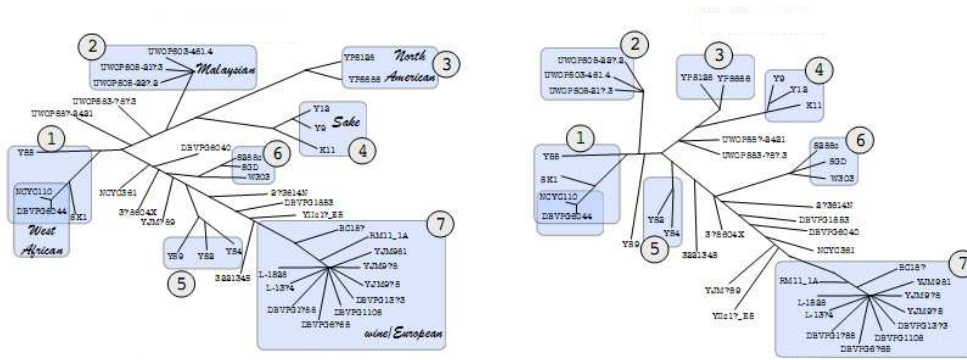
2
UWOPS03-461.4
UWOPS05-217.3
Malaysian
UWOPS05-227.2
UWOPS83-787.3
UWOPS87-2421
YPS128
North American
YPS606
3
1
Y55
Y12
Sake
Y9
K11
4
DBVPG6040
6
S288c
SGD
W303
NCYC361
378604X
YJM789
273614N
DBVPG1853
YIIc17_E5
NCYC110
DBVPG6044
SK1
West African
7
BC187
RM11_1A
YJM981
YJM978
YJM975
DBVPG1373
DBVPG1106
DBVPG6765
DBVPG1788
L-1528
L-1374
322134S
Y59
YS2
YS4
5
wine/European

2
UWOPS05-227.2
UWOPS03-461.4
UWOPS05-217.3
3
YPS128
YPS606
4
Y9
Y12
K11
UWOPS87-2421
UWOPS83-787.3
6
S288c
SGD
W303
1
Y55
SK1
NCYC110
DBVPG6044
YS2
YS4
5
Y59
322134S
378604X
273614N
DBVPG1853
DBVPG6040
NCYC361
YJM789
YIIc17_E5
7
RM11_1A
BC187
YJM981
YJM978
YJM975
L-1528
L-1374
DBVPG1788
DBVPG6765
DBVPG1106
DBVPG1373